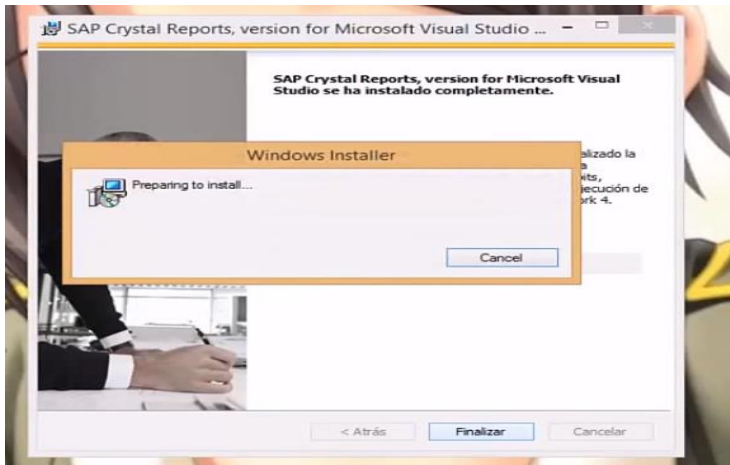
SAP Crystal Reports, version for Microsoft Visual Studio ...

SAP Crystal Reports, version for Microsoft Visual Studio se ha instalado completamente.

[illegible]alizado la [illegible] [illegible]bits, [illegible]jecución de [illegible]ork 4.

Windows Installer

Preparing to install...

Cancel

< Atrás

Finalizar

Cancelar